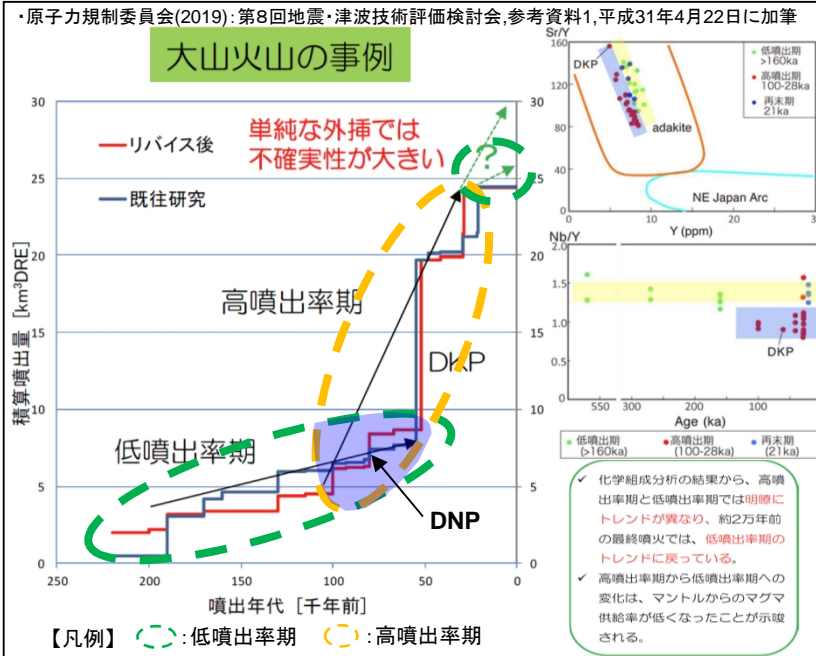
・原子力規制委員会(2019):第8回地震・津波技術評価検討会,参考資料1,平成31年4月22日に加筆

大山火山の事例

リバイス後

既往研究

単純な外挿では不確実性が大きい

?

高噴出率期

DKP

低噴出率期

DNP

積算噴出量 [km³DRE]

噴出年代 [千年前]

30
25
20
15
10
5
0

250 200 150 100 50 0

【凡例】 :低噴出率期 :高噴出率期

Sr/Y

160
120
80
40
0

DKP

adakite

NE Japan Arc

0 10 20 30

Y (ppm)

低噴出期 >160ka
高噴出期 100-28ka
再末期 21ka

Nb/Y

2.0
1.5
1.0
0.5

DKP

550 300 200 100

Age (ka)

低噴出期 (>160ka)
高噴出期 (100-28ka)
再末期 (21ka)

✓ 化学組成分析の結果から、高噴出率期と低噴出率期では明瞭にトレンドが異なり、約2万年前の最終噴火では、低噴出率期のトレンドに戻っている。

✓ 高噴出率期から低噴出率期への変化は、マントルからのマグマ供給率が低くなったことが示唆される。